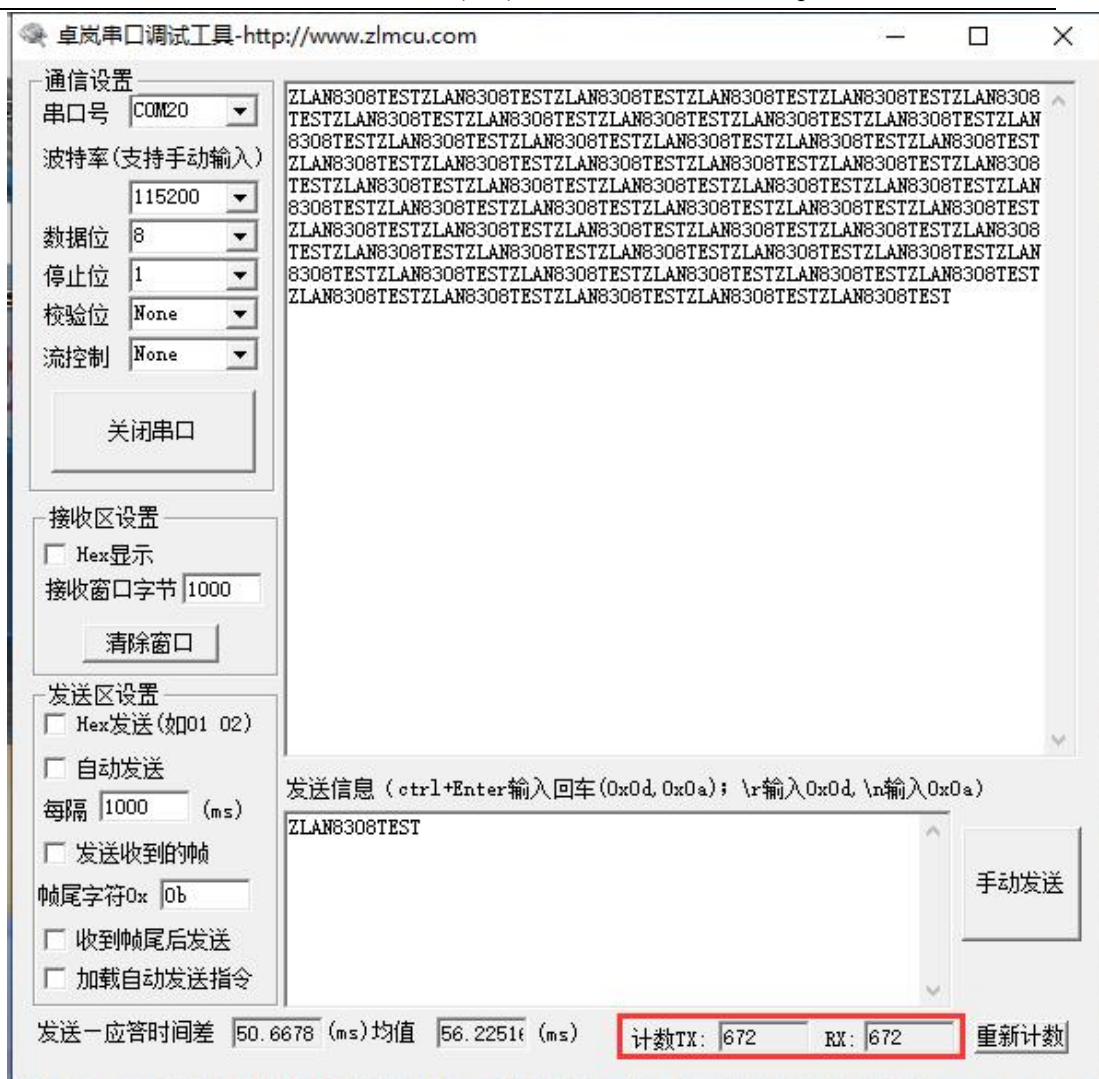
卓岚串口调试工具-http://www.zlmcu.com

通信设置
串口号 COM20
波特率(支持手动输入)
115200
数据位 8
停止位 1
校验位 None
流控制 None
关闭串口

接收区设置
Hex显示
接收窗口字节 1000
清除窗口

发送区设置
Hex发送(如01 02)
自动发送
每隔 1000 (ms)
发送收到的帧
帧尾字符0x 0b
收到帧尾后发送
加载自动发送指令

ZLAN8308TESTZLAN8308TESTZLAN8308TESTZLAN8308TESTZLAN8308TESTZLAN8308TESTZLAN8308TESTZLAN8308TESTZLAN8308TESTZLAN8308TESTZLAN8308TESTZLAN8308TESTZLAN8308TESTZLAN8308TESTZLAN8308TESTZLAN8308TESTZLAN8308TESTZLAN8308TESTZLAN8308TESTZLAN8308TESTZLAN8308TESTZLAN8308TESTZLAN8308TESTZLAN8308TESTZLAN8308TESTZLAN8308TESTZLAN8308TESTZLAN8308TESTZLAN8308TESTZLAN8308TESTZLAN8308TESTZLAN8308TESTZLAN8308TESTZLAN8308TESTZLAN8308TESTZLAN8308TESTZLAN8308TESTZLAN8308TESTZLAN8308TESTZLAN8308TESTZLAN8308TESTZLAN8308TESTZLAN8308TESTZLAN8308TESTZLAN8308TESTZLAN8308TESTZLAN8308TESTZLAN8308TESTZLAN8308TESTZLAN8308TESTZLAN8308TESTZLAN8308TESTZLAN8308TESTZLAN8308TESTZLAN8308TESTZLAN8308TEST

发送信息 (ctrl+Enter输入回车(0x0d,0x0a); \r输入0x0d,\n输入0x0a)
ZLAN8308TEST
手动发送

发送一应答时间差 50.6678 (ms)均值 56.2251( (ms) 计数TX: 672 RX: 672 重新计数